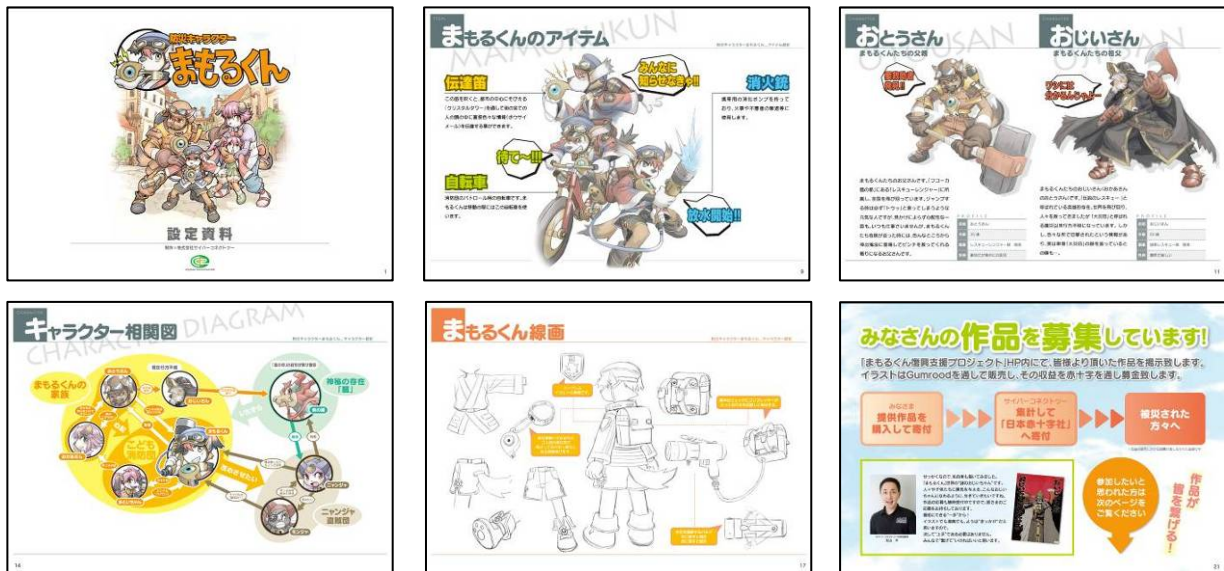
まもるくん

設定資料

まもるくんのアイテム
MAMORUKUN

伝達笛

みんなに知らせなきゃ!!

消火銃

待て〜!!!

自転車

放水開始!!

おとうさん
まもるくんたちの父親

おじいさん
まもるくんたちの祖父

キャラクター相関図
CHARACTER DIAGRAM

まもるくんの家族

こども消防団

神秘の存在「龍」

ニャンジャ盗賊団

まもるくん線画

みなさんの作品を募集しています!

「まもるくん復興支援プロジェクト」HP内にて、皆様より頂いた作品を掲示致します。イラストはGumroadを通じて販売し、その収益を赤十字を通し募金致します。

みなさま
提供作品を購入して寄付

サイバーコネクトツー
集計して「日本赤十字社」へ寄付

被災された方々へ

参加したいと思われた方は次のページをご覧ください

作品が皆を勇気づける!